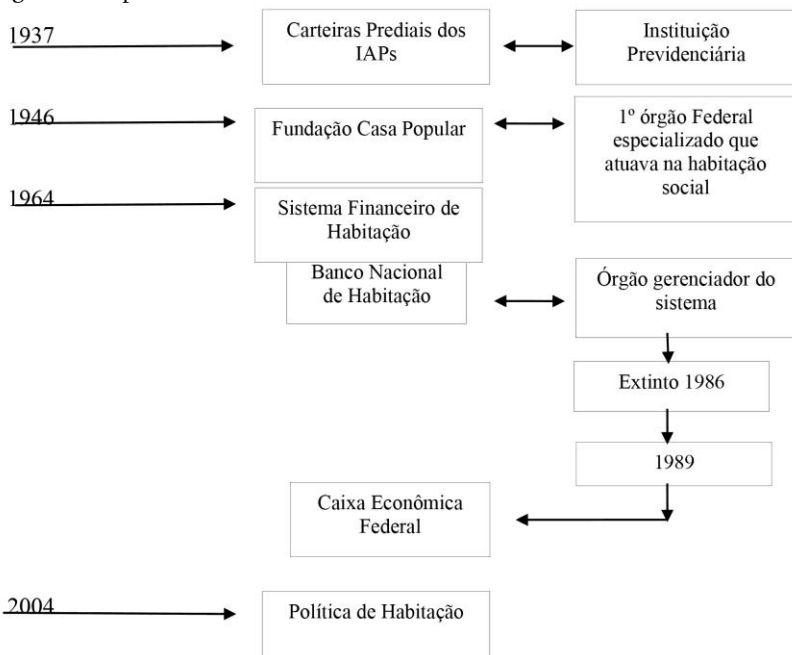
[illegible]

1937

Carteiras Prediais dos IAPs

Instituição Previdenciária

1946

Fundação Casa Popular

1º órgão Federal especializado que atuava na habitação social

1964

Sistema Financeiro de Habitação

Banco Nacional de Habitação

Órgão gerenciador do sistema

Extinto 1986

1989

Caixa Econômica Federal

2004

Política de Habitação